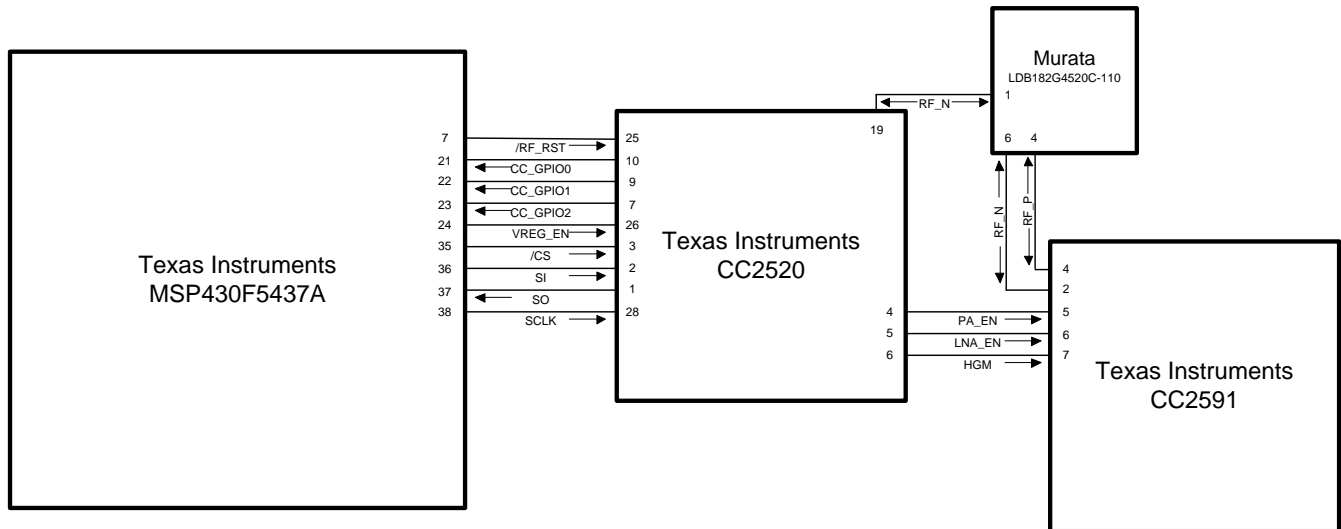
Murata
LDB182G4520C-110
1
6 4

RF_N
19

7 /RF_RST 25
21 CC_GPIO0 10
22 CC_GPIO1 9
23 CC_GPIO2 7
24 VREG_EN 26
35 /CS 3
36 SI 2
37 SO 1
38 SCLK 28

Texas Instruments
MSP430F5437A

Texas Instruments
CC2520

RF_N
RF_P

4
2
4 PA_EN 5
5 LNA_EN 6
6 HGM 7

Texas Instruments
CC2591